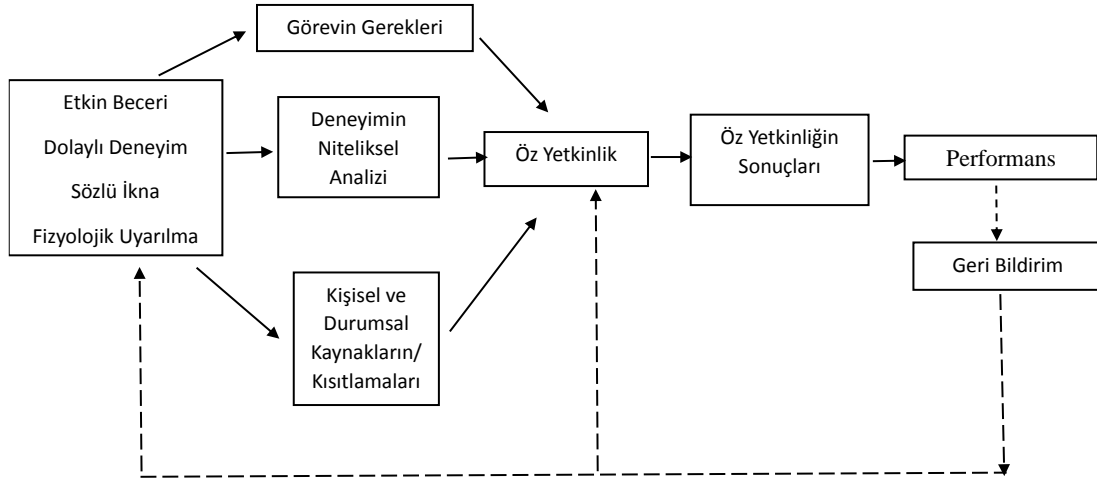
Görevin Gerekleri

Etkin Beceri

Dolaylı Deneyim

Sözlü İkna

Fizyolojik Uyarılma

Deneyimin Niteliksel Analizi

Öz Yetkinlik

Öz Yetkinliğin Sonuçları

Performans

Geri Bildirim

Kişisel ve Durumsal Kaynakların/ Kısıtlamaları